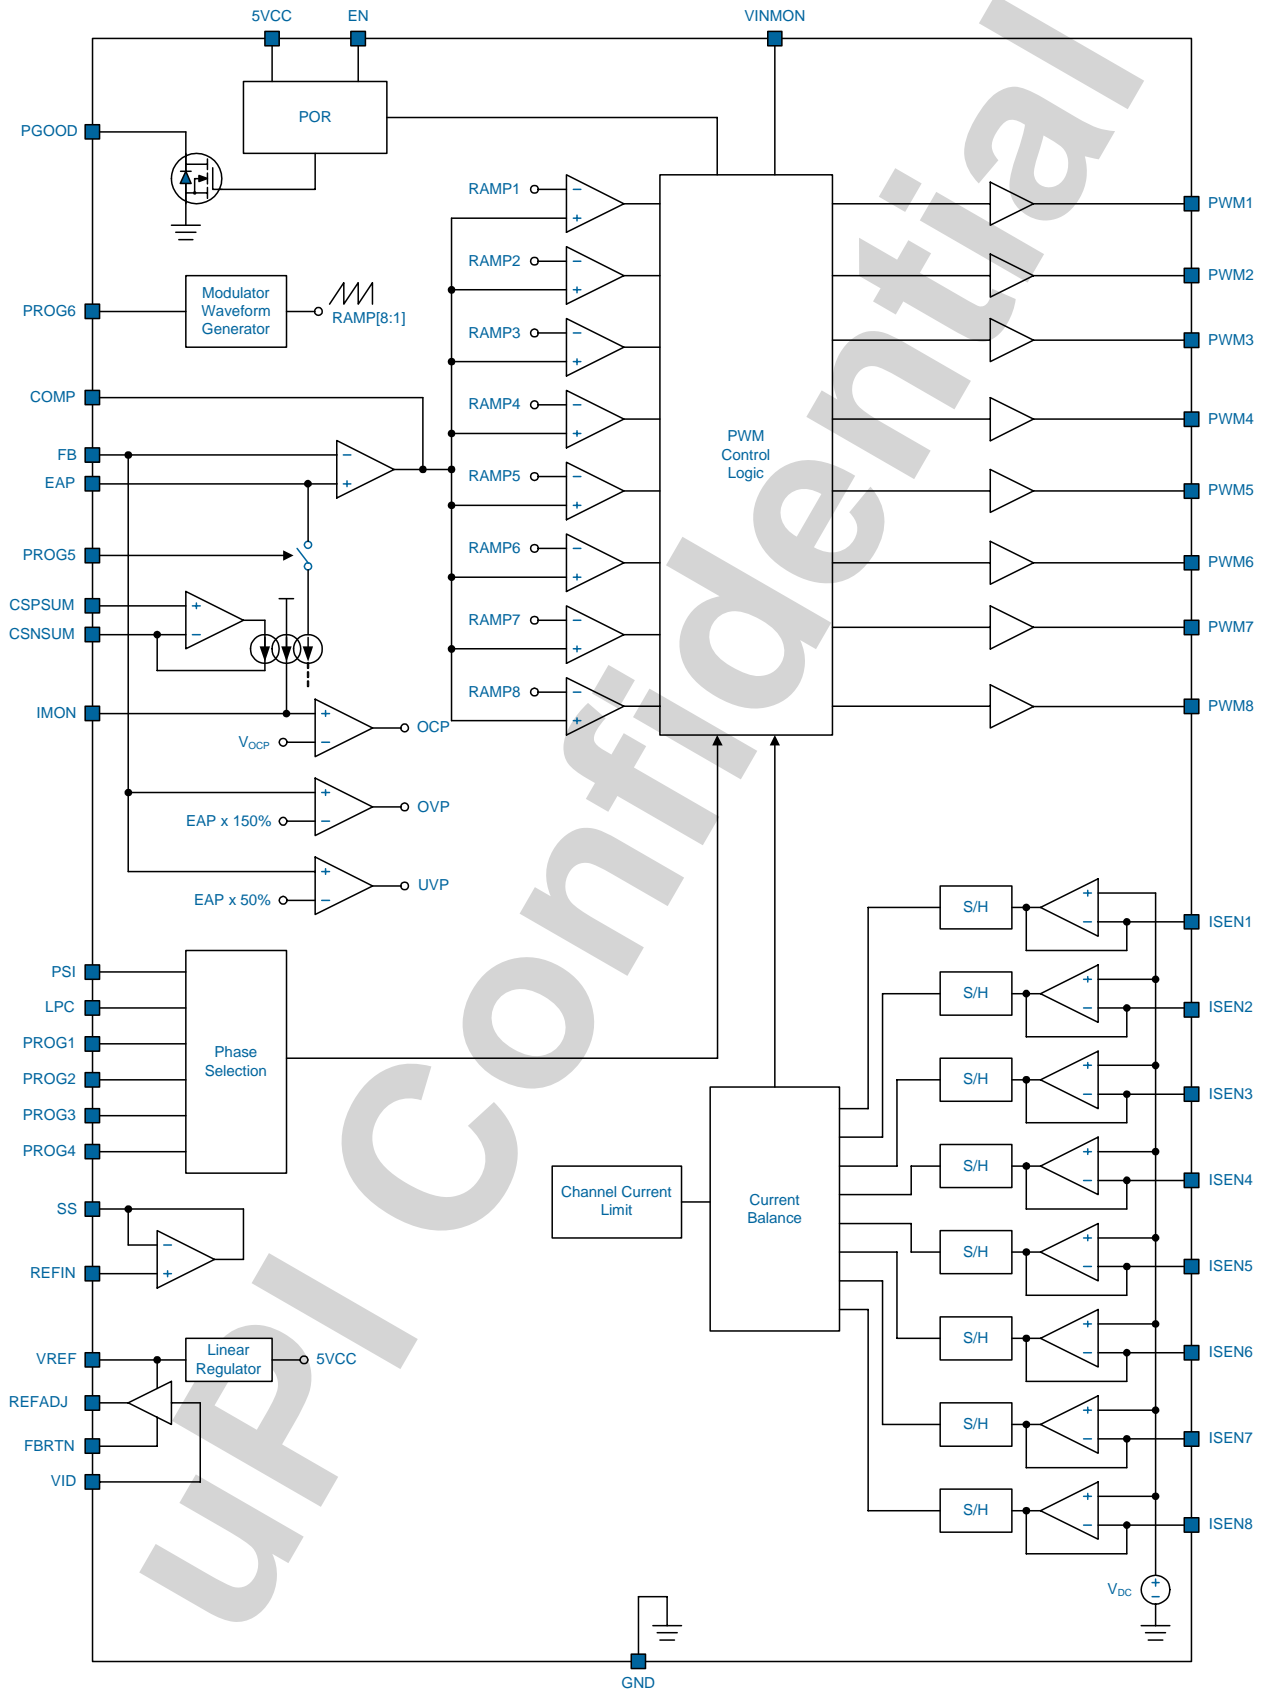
5VCC EN VINMON

PGOOD

POR

RAMP1
RAMP2
RAMP3
RAMP4
RAMP5
RAMP6
RAMP7
RAMP8

PWM1
PWM2
PWM3
PWM4
PWM5
PWM6
PWM7
PWM8

PROG6

Modulator Waveform Generator

RAMP[8:1]

COMP
FB
EAP
PROG5
CSPSUM
CSNSUM
IMON

PWM Control Logic

$V_{OCP}$
OCP
EAP x 150%
OVP
EAP x 50%
UVP

S/H
ISEN1
S/H
ISEN2
S/H
ISEN3
S/H
ISEN4
S/H
ISEN5
S/H
ISEN6
S/H
ISEN7
S/H
ISEN8

PSI
LPC
PROG1
PROG2
PROG3
PROG4

Phase Selection

Channel Current Limit

Current Balance

SS
REFIN

VREF
REFADJ
FBRTN
VID

Linear Regulator

5VCC

$V_{DC}$

GND

uPI Confidential